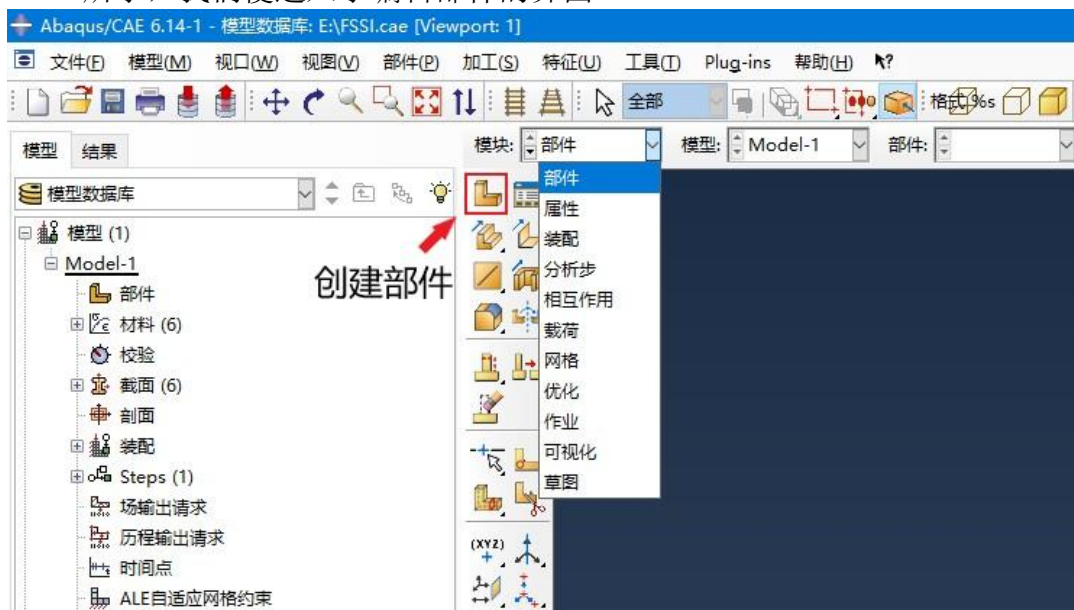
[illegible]

Abaqus/CAE 6.14-1 - 模型数据库: E:\FSSI.cae [Viewport: 1]

文件(F) 模型(M) 视口(W) 视图(V) 部件(P) 加工(S) 特征(U) 工具(T) Plug-ins 帮助(H)

全部

格式 %s

模型 结果

模块: 部件 模型: Model-1 部件:

模型数据库

部件
属性
装配
分析步
相互作用
载荷
网格
优化
作业
可视化
草图

模型 (1)
Model-1
部件
材料 (6)
校验
截面 (6)
剖面
装配
Steps (1)
场输出请求
历程输出请求
时间点
ALE自适应网格约束

创建部件